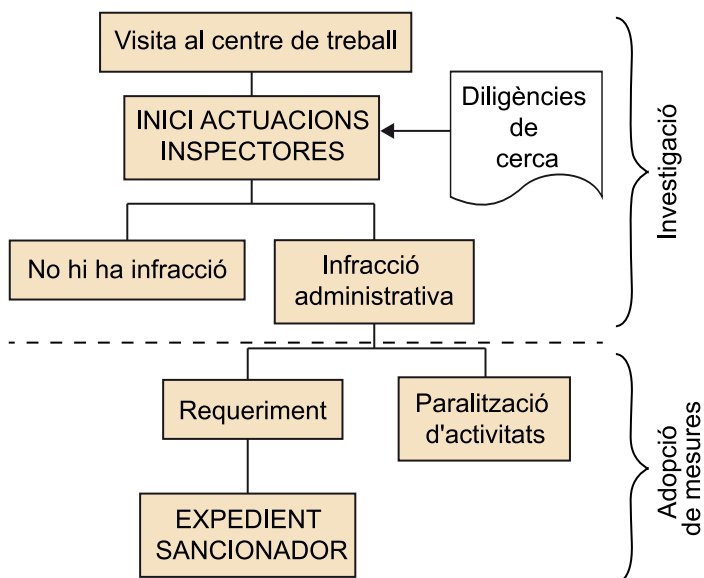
Visita al centre de treball

INICI ACTUACIONS INSPECTORES

Diligències de cerca

No hi ha infracció

Infracció administrativa

Investigació

Requeriment

Paralització d'activitats

EXPEDIENT SANCIONADOR

Adopció de mesures